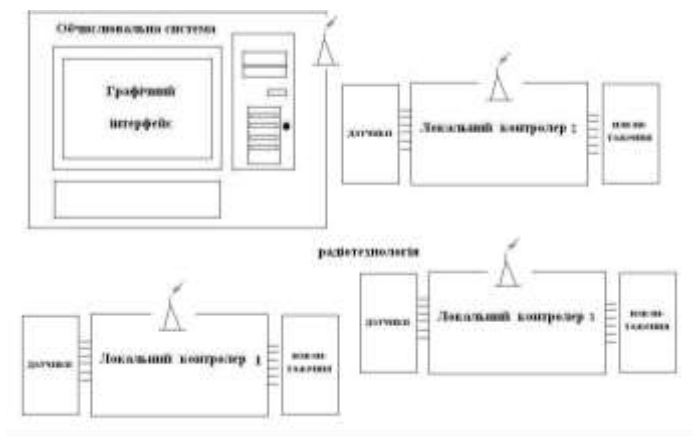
Обчислювальна система

Графічний інтерфейс

датчики

Локальний контролер 2

виконавчі елементи

радіотехнологія

датчики

Локальний контролер 1

виконавчі елементи

датчики

Локальний контролер 3

виконавчі елементи